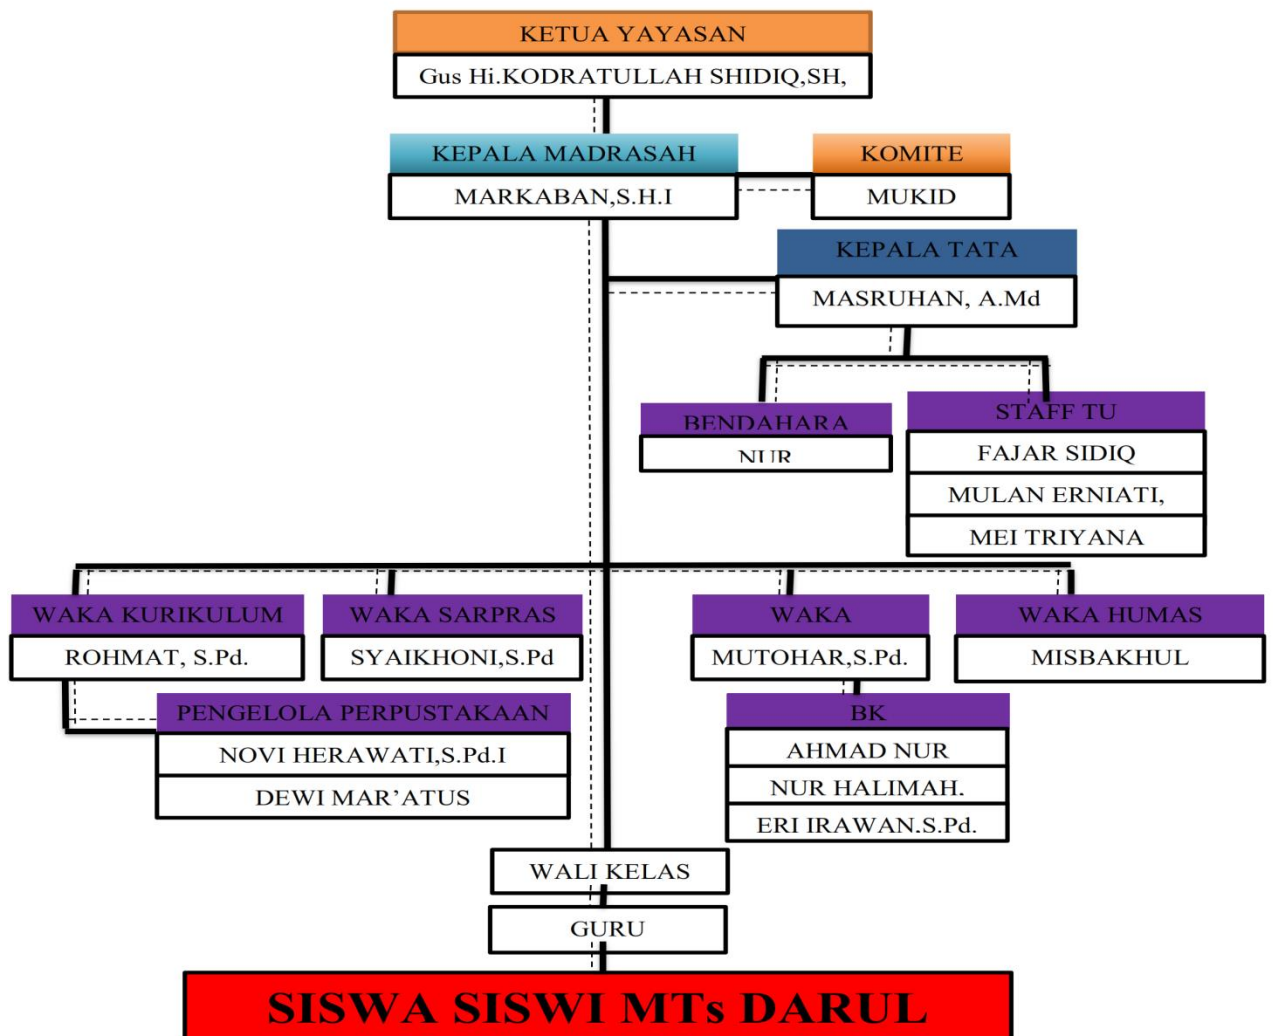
KETUA YAYASAN
Gus Hi.KODRATULLAH SHIDIQ,SH,

KEPALA MADRASAH
MARKABAN,S.H.I

KOMITE
MUKID

KEPALA TATA
MASRUHAN, A.Md

BENDAHARA
NUR

STAFF TU
FAJAR SIDIQ
MULAN ERNIATI,
MEI TRIYANA

WAKA KURIKULUM
ROHMAT, S.Pd.

WAKA SARPRAS
SYAIKHONI,S.Pd

WAKA
MUTOHAR,S.Pd.

WAKA HUMAS
MISBAKHUL

PENGELOLA PERPUSTAKAAN
NOVI HERAWATI,S.Pd.I
DEWI MAR'ATUS

BK
AHMAD NUR
NUR HALIMAH.
ERI IRAWAN.S.Pd.

WALI KELAS

GURU

SISWA SISWI MTs DARUL